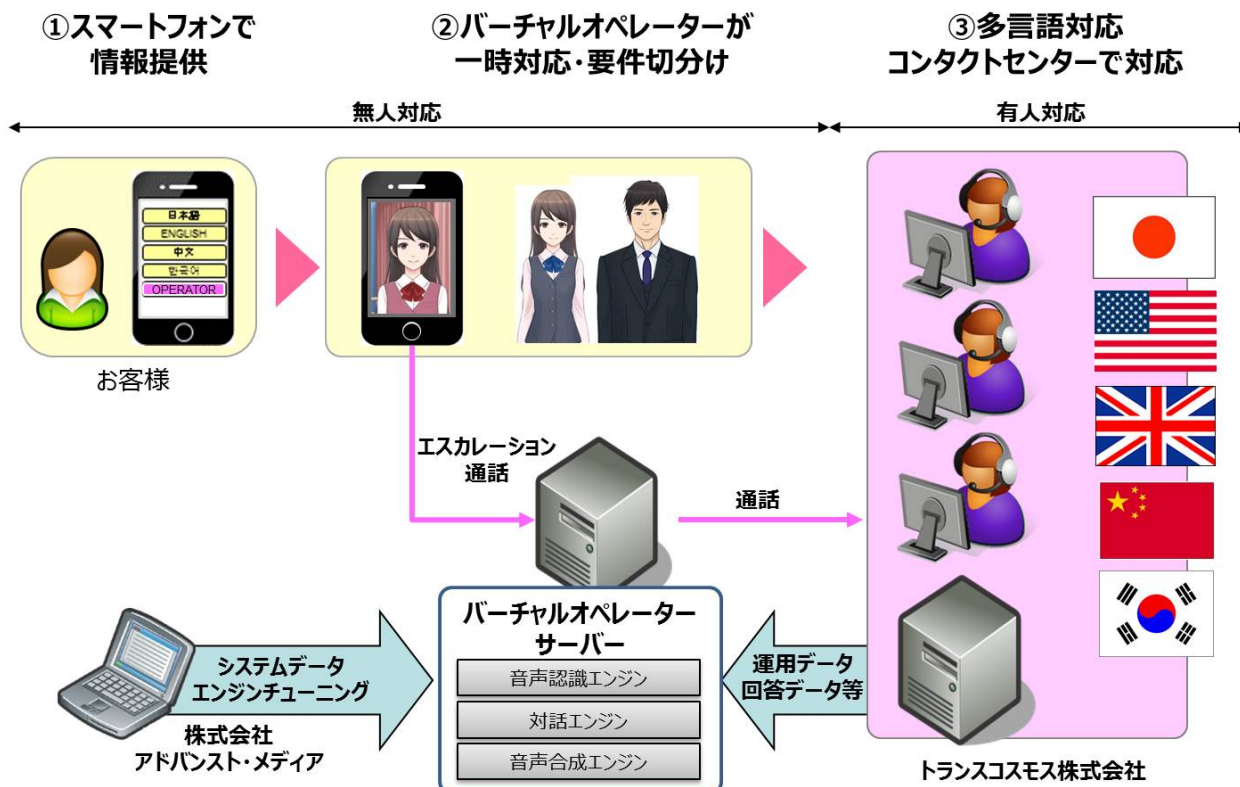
①スマートフォンで
情報提供

②バーチャルオペレーターが
一時対応・要件切分け

③多言語対応
コンタクトセンターで対応

無人対応

有人対応

日本語
ENGLISH
中文
한국어
OPERATOR

お客様

エスカレーション
通話

通話

バーチャルオペレーター
サーバー

音声認識エンジン

対話エンジン

音声合成エンジン

システムデータ
エンジンチューニング

株式会社
アドバンスト・メディア

運用データ
回答データ等

トランスコスモス株式会社